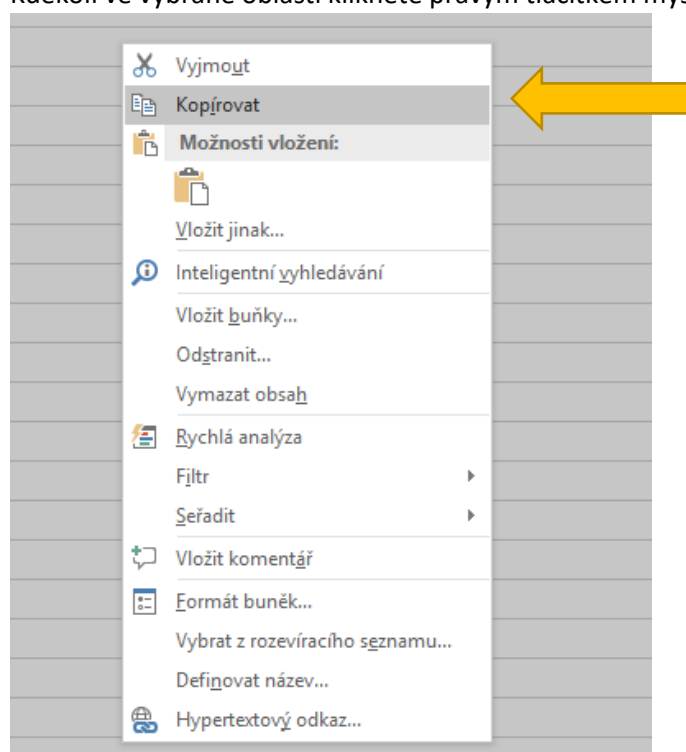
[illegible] ve vybrané oblasti klikněte pravým tlačítkem myš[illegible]

Vyjmout
Kopírovat
Možnosti vložení:
Vložit jinak...
Inteligentní vyhledávání
Vložit buňky...
Odstranit...
Vymazat obsah
Rychlá analýza
Filtr
Seřadit
Vložit komentář
Formát buněk...
Vybrat z rozevíracího seznamu...
Definovat název...
Hypertextový odkaz...